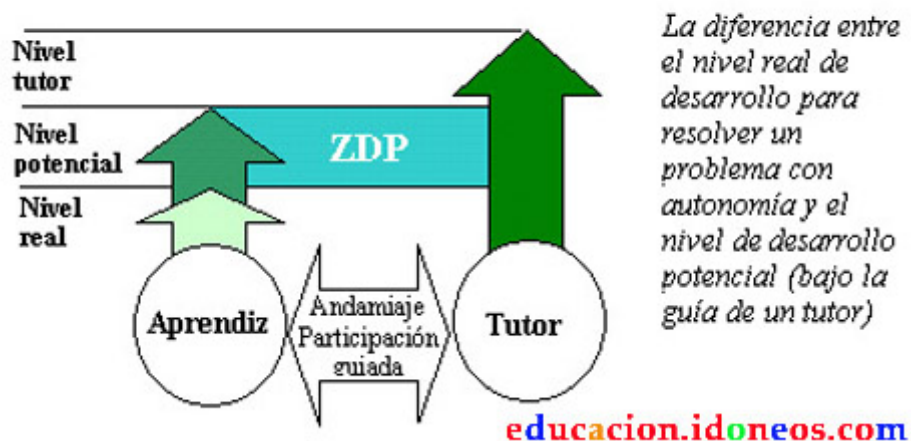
Nivel tutor

Nivel potencial

Nivel real

ZDP

Aprendiz

Andamiaje Participación guiada

Tutor

La diferencia entre el nivel real de desarrollo para resolver un problema con autonomía y el nivel de desarrollo potencial (bajo la guía de un tutor)

educacion.idoneos.com